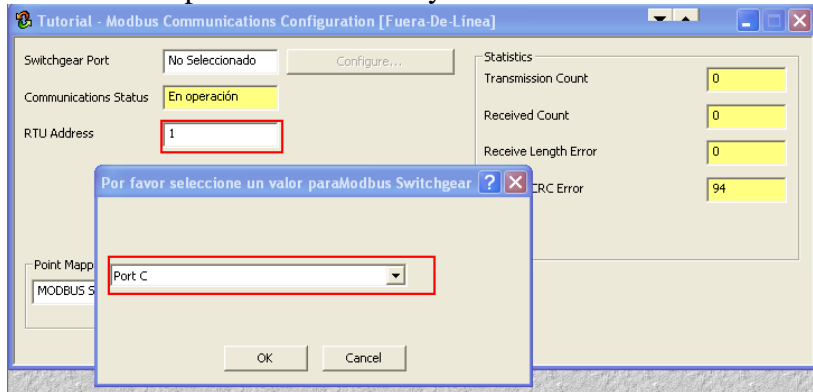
Tutorial - Modbus Communications Configuration [Fuera-De-Línea]

Switchgear Port
No Seleccionado
Configure...
Communications Status
En operación
RTU Address
1

Statistics
Transmission Count
0
Received Count
0
Receive Length Error
0
CRC Error
94

Point Mapp
MODBUS S

Por favor seleccione un valor paraModbus Switchgear
Port C
OK
Cancel